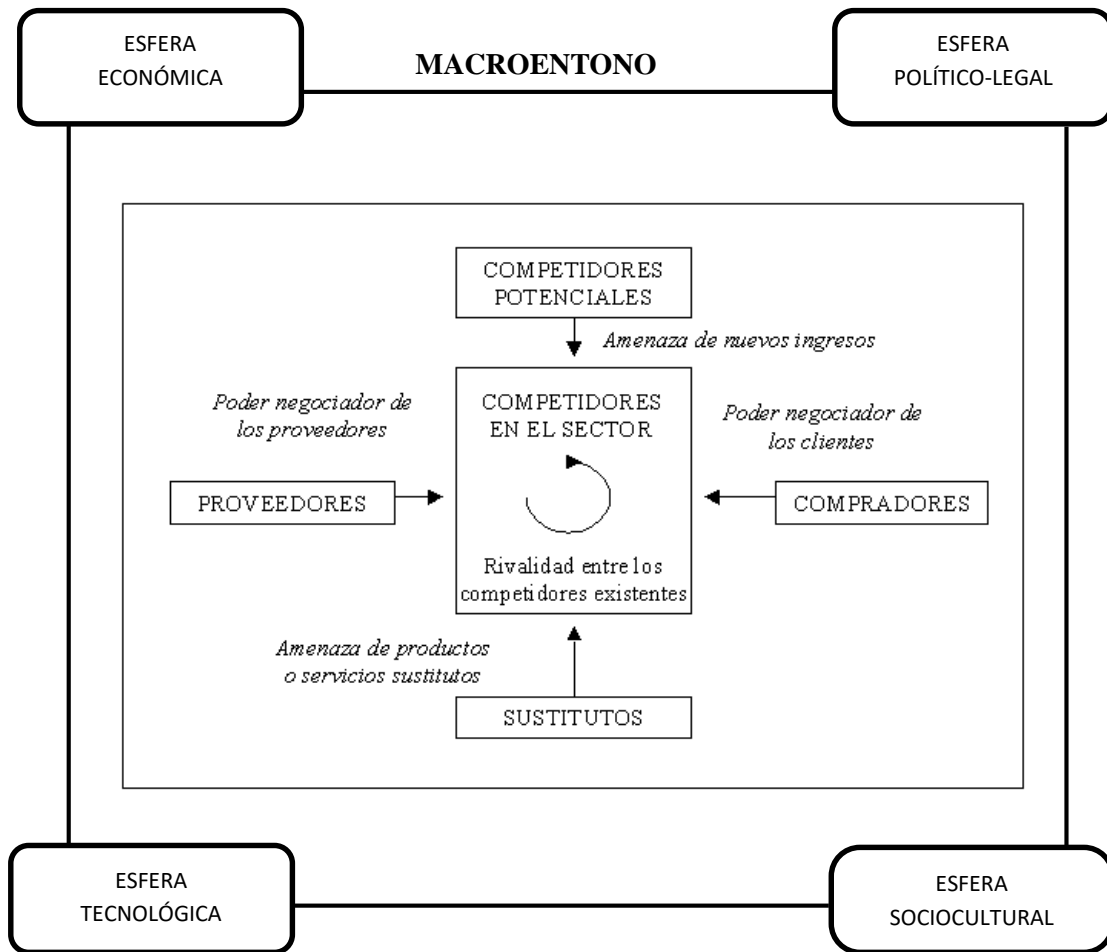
ESFERA ECONÓMICA

MACROENTONO

ESFERA POLÍTICO-LEGAL

COMPETIDORES POTENCIALES

Amenaza de nuevos ingresos

Poder negociador de los proveedores

COMPETIDORES EN EL SECTOR

Poder negociador de los clientes

PROVEEDORES

COMPRADORES

Rivalidad entre los competidores existentes

Amenaza de productos o servicios sustitutos

SUSTITUTOS

ESFERA TECNOLÓGICA

ESFERA SOCIOCULTURAL